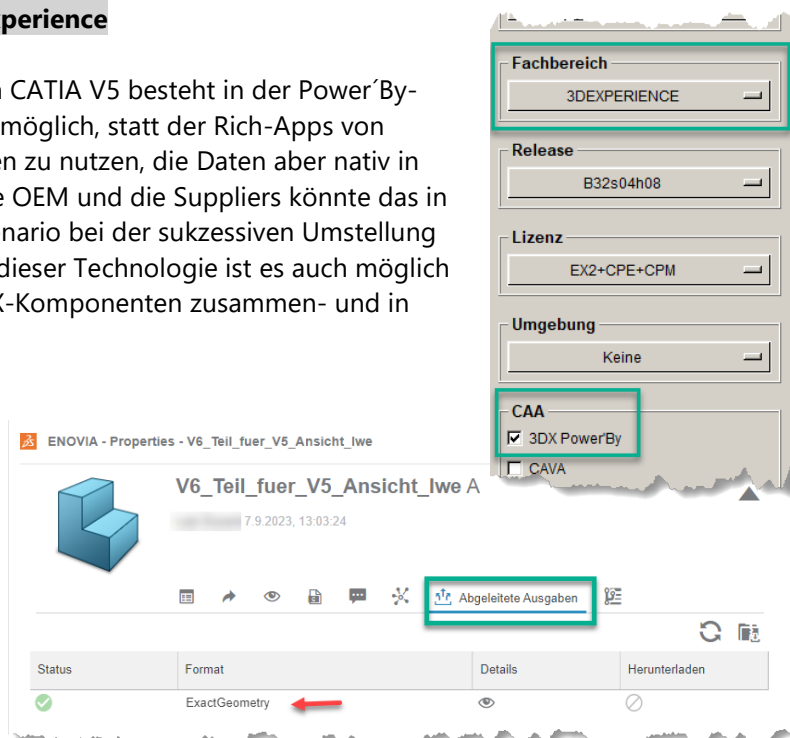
perience

n CATIA V5 besteht in der Power´By- möglich, statt der Rich-Apps von en zu nutzen, die Daten aber nativ in e OEM und die Suppliers könnte das in nario bei der sukzessiven Umstellung dieser Technologie ist es auch möglich X-Komponenten zusammen- und in

Fachbereich
3DEXPERIENCE

Release
B32s04h08

Lizenz
EX2+CPE+CPM

Umgebung
Keine

CAA
☑ 3DX Power'By
☐ CAVA

ENOVIA - Properties - V6_Teil_fuer_V5_Ansicht_Iwe

V6_Teil_fuer_V5_Ansicht_Iwe A
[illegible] 7.9.2023, 13:03:24

Abgeleitete Ausgaben

| Status | Format | Details | Herunterladen |
|---|---|---|---|
| | ExactGeometry | | |